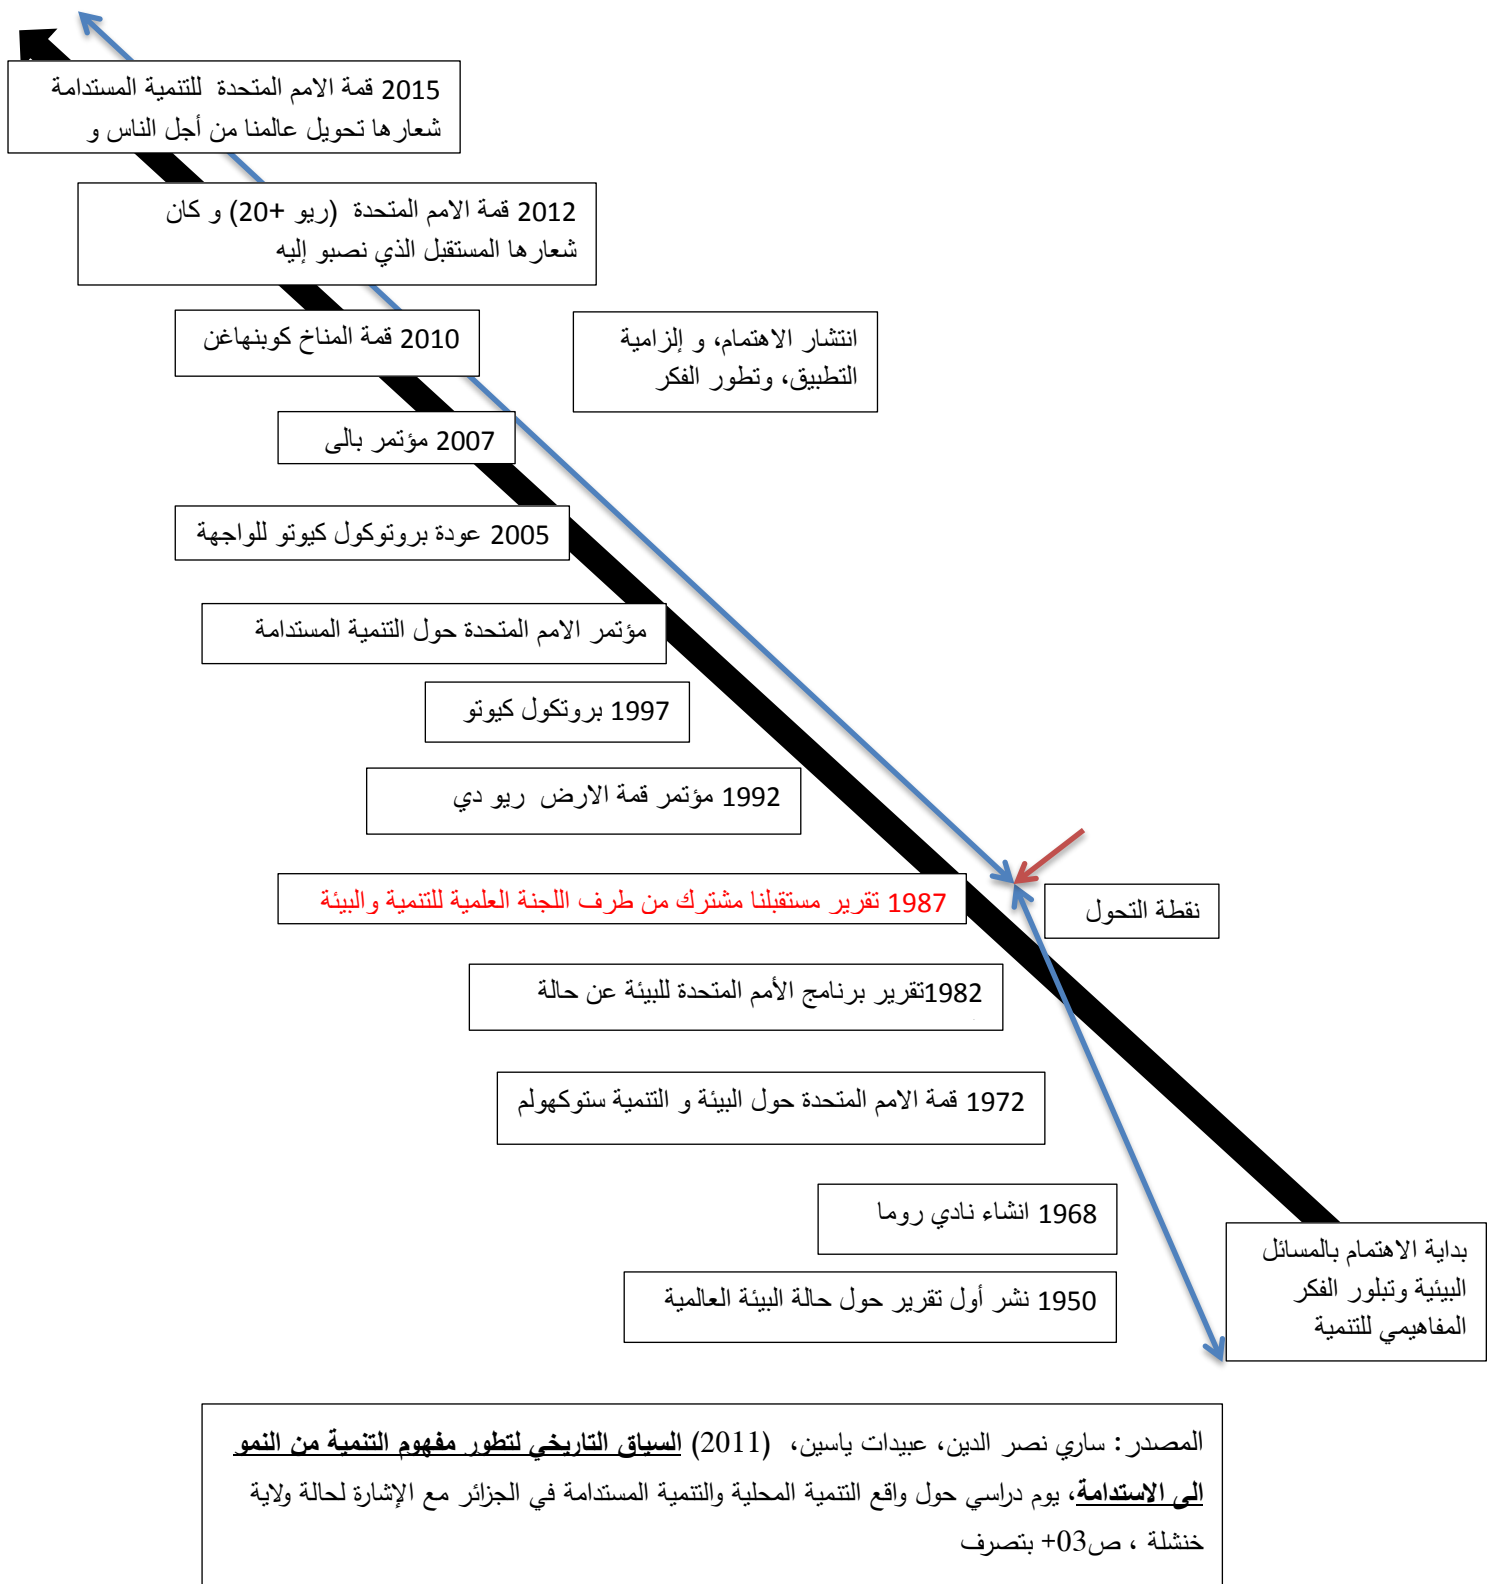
2015 قمة الامم المتحدة للتنمية المستدامة شعارها تحويل عالمنا من أجل الناس و

2012 قمة الامم المتحدة (ريو +20) و كان شعارها المستقبل الذي نصبو إليه

2010 قمة المناخ كوبنهاغن

انتشار الاهتمام، و إلزامية التطبيق، وتطور الفكر

2007 مؤتمر بالي

2005 عودة بروتوكول كيوتو للواجهة

مؤتمر الامم المتحدة حول التنمية المستدامة

1997 بروتوكول كيوتو

1992 مؤتمر قمة الارض ريو دي

1987 تقرير مستقبلنا مشترك من طرف اللجنة العلمية للتنمية والبيئة

نقطة التحول

1982تقرير برنامج الأمم المتحدة للبيئة عن حالة

1972 قمة الامم المتحدة حول البيئة و التنمية ستوكهولم

1968 انشاء نادي روما

1950 نشر أول تقرير حول حالة البيئة العالمية

بداية الاهتمام بالمسائل البيئية وتبلور الفكر المفاهيمي للتنمية

المصدر: ساري نصر الدين، عبيدات ياسين، (2011) السياق التاريخي لتطور مفهوم التنمية من النمو الى الاستدامة، يوم دراسي حول واقع التنمية المحلية والتنمية المستدامة في الجزائر مع الإشارة لحالة ولاية خنشلة ، ص03+ بتصرف